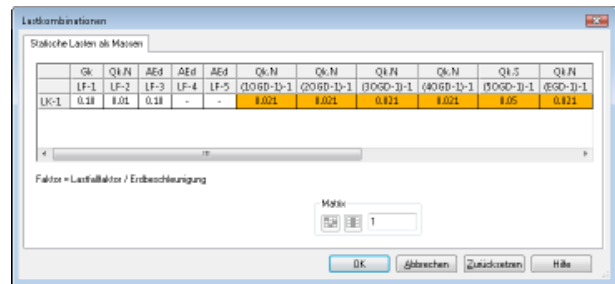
Lastkombinationen

Statische Lasten als Massen

| | Gk | Qk.N | AEd | AEd | AEd | Qk.N | Qk.N | Qk.N | Qk.N | Qk.S | Qk.N |
|---|---|---|---|---|---|---|---|---|---|---|---|
| | LF-1 | LF-2 | LF-3 | LF-4 | LF-5 | (1OGD-1)-1 | (2OGD-1)-1 | (3OGD-1)-1 | (4OGD-1)-1 | (5OGD-1)-1 | (EGD-1)-1 |
| LK-1 | 0.10 | 0.01 | 0.10 | - | - | 0.021 | 0.021 | 0.021 | 0.021 | 0.05 | 0.021 |

Faktor = Lastfallfaktor / Erdbeschleunigung

Matrix

1

OK | Abbrechen | Zurücksetzen | Hilfe